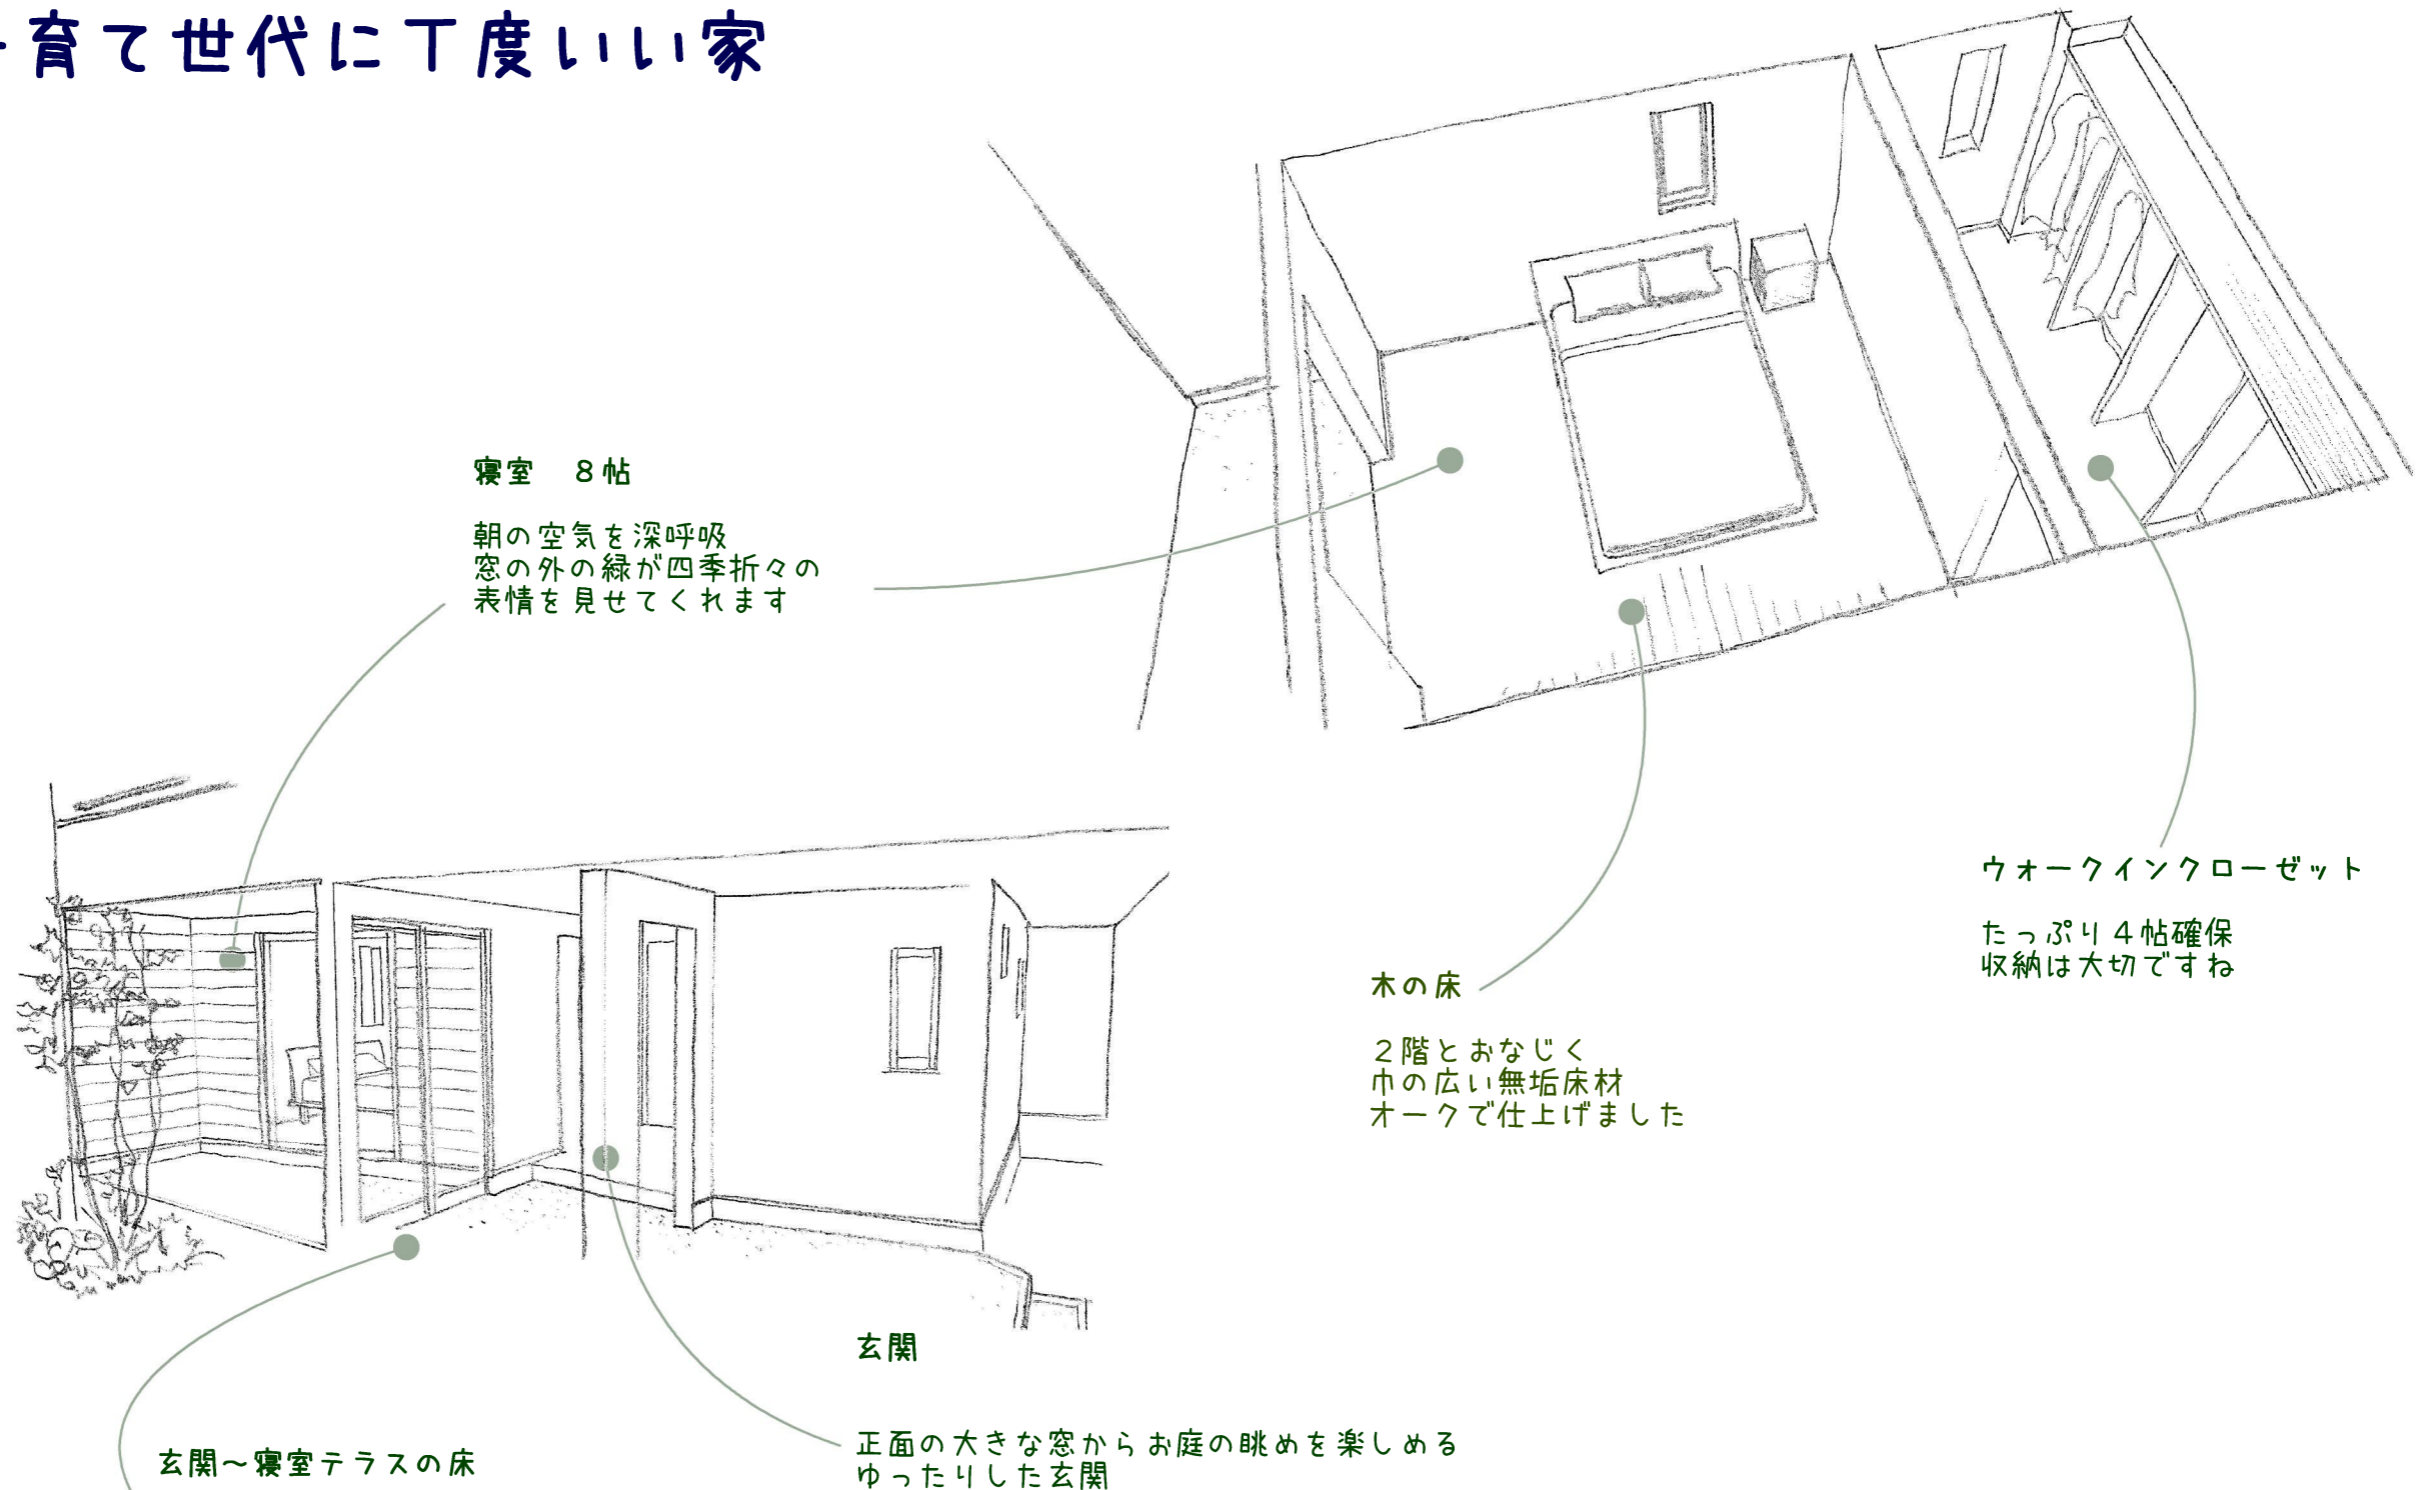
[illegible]育て世代に丁度いい家

寝室　8帖

朝の空気を深呼吸
窓の外の緑が四季折々の
表情を見せてくれます

ウォークインクローゼット

たっぷり４帖確保
収納は大切ですね

木の床

２階とおなじく
巾の広い無垢床材
オークで仕上げました

玄関

正面の大きな窓からお庭の眺めを楽しめる
ゆったりした玄関

玄関～寝室テラスの床